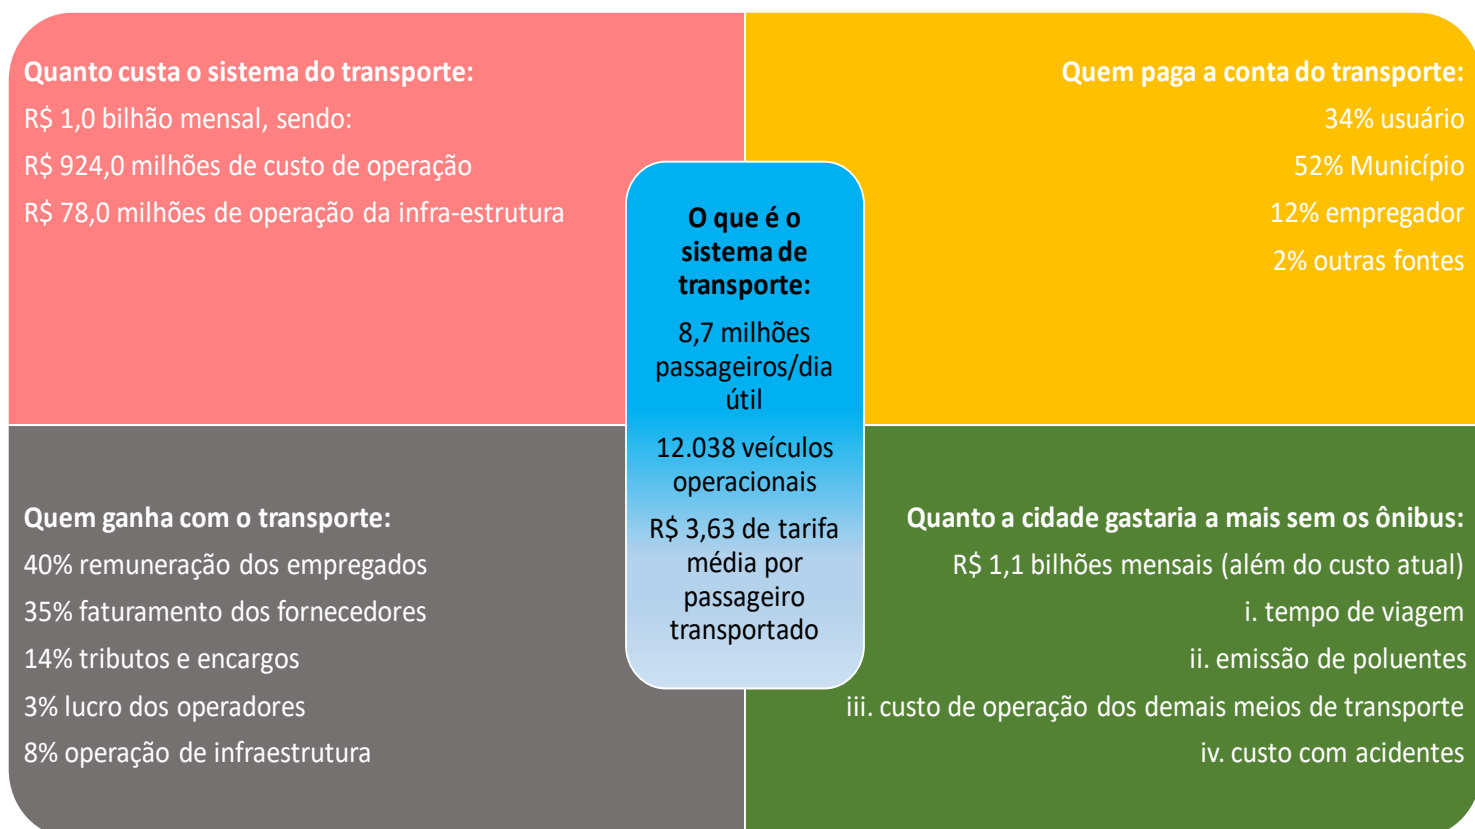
Quanto custa o sistema do transporte:
R$ 1,0 bilhão mensal, sendo:
R$ 924,0 milhões de custo de operação
R$ 78,0 milhões de operação da infra-estrutura

Quem paga a conta do transporte:
34% usuário
52% Município
12% empregador
2% outras fontes

O que é o sistema de transporte:
8,7 milhões passageiros/dia útil
12.038 veículos operacionais
R$ 3,63 de tarifa média por passageiro transportado

Quem ganha com o transporte:
40% remuneração dos empregados
35% faturamento dos fornecedores
14% tributos e encargos
3% lucro dos operadores
8% operação de infraestrutura

Quanto a cidade gastaria a mais sem os ônibus:
R$ 1,1 bilhões mensais (além do custo atual)
i. tempo de viagem
ii. emissão de poluentes
iii. custo de operação dos demais meios de transporte
iv. custo com acidentes